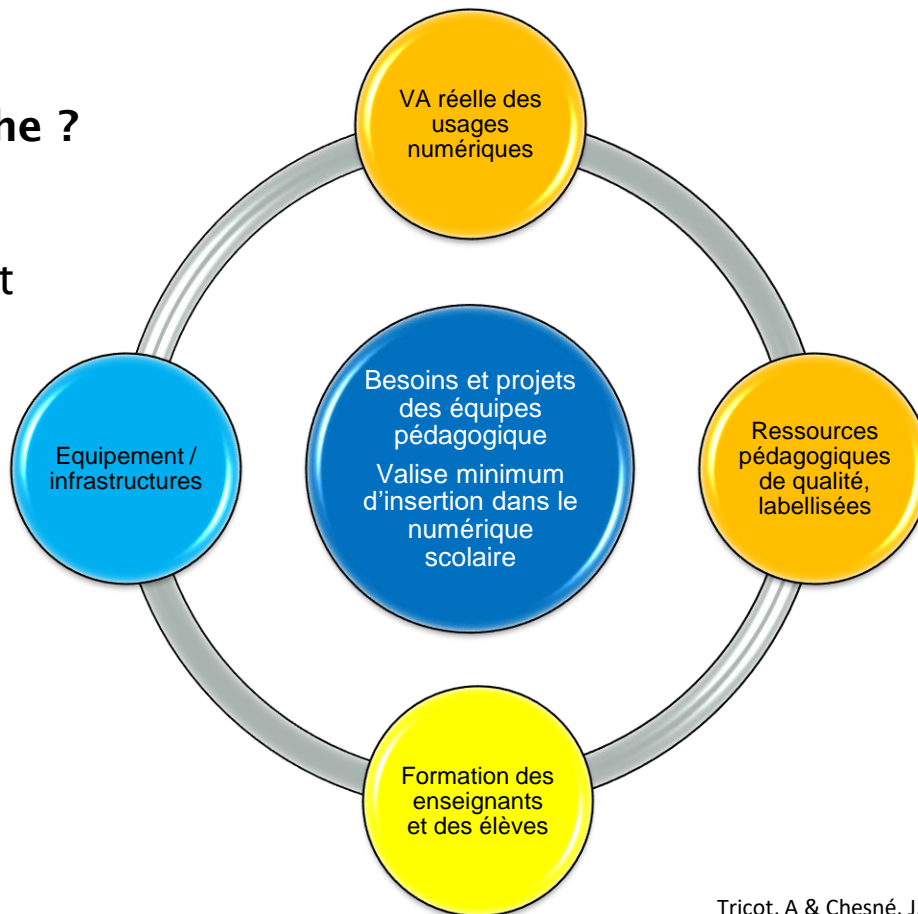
he ?

t

VA réelle des usages numériques

Equipement / infrastructures

Besoins et projets des équipes pédagogique

Valise minimum d'insertion dans le numérique scolaire

Ressources pédagogiques de qualité, labellisées

Formation des enseignants et des élèves

Tricot, A & Chesné, J